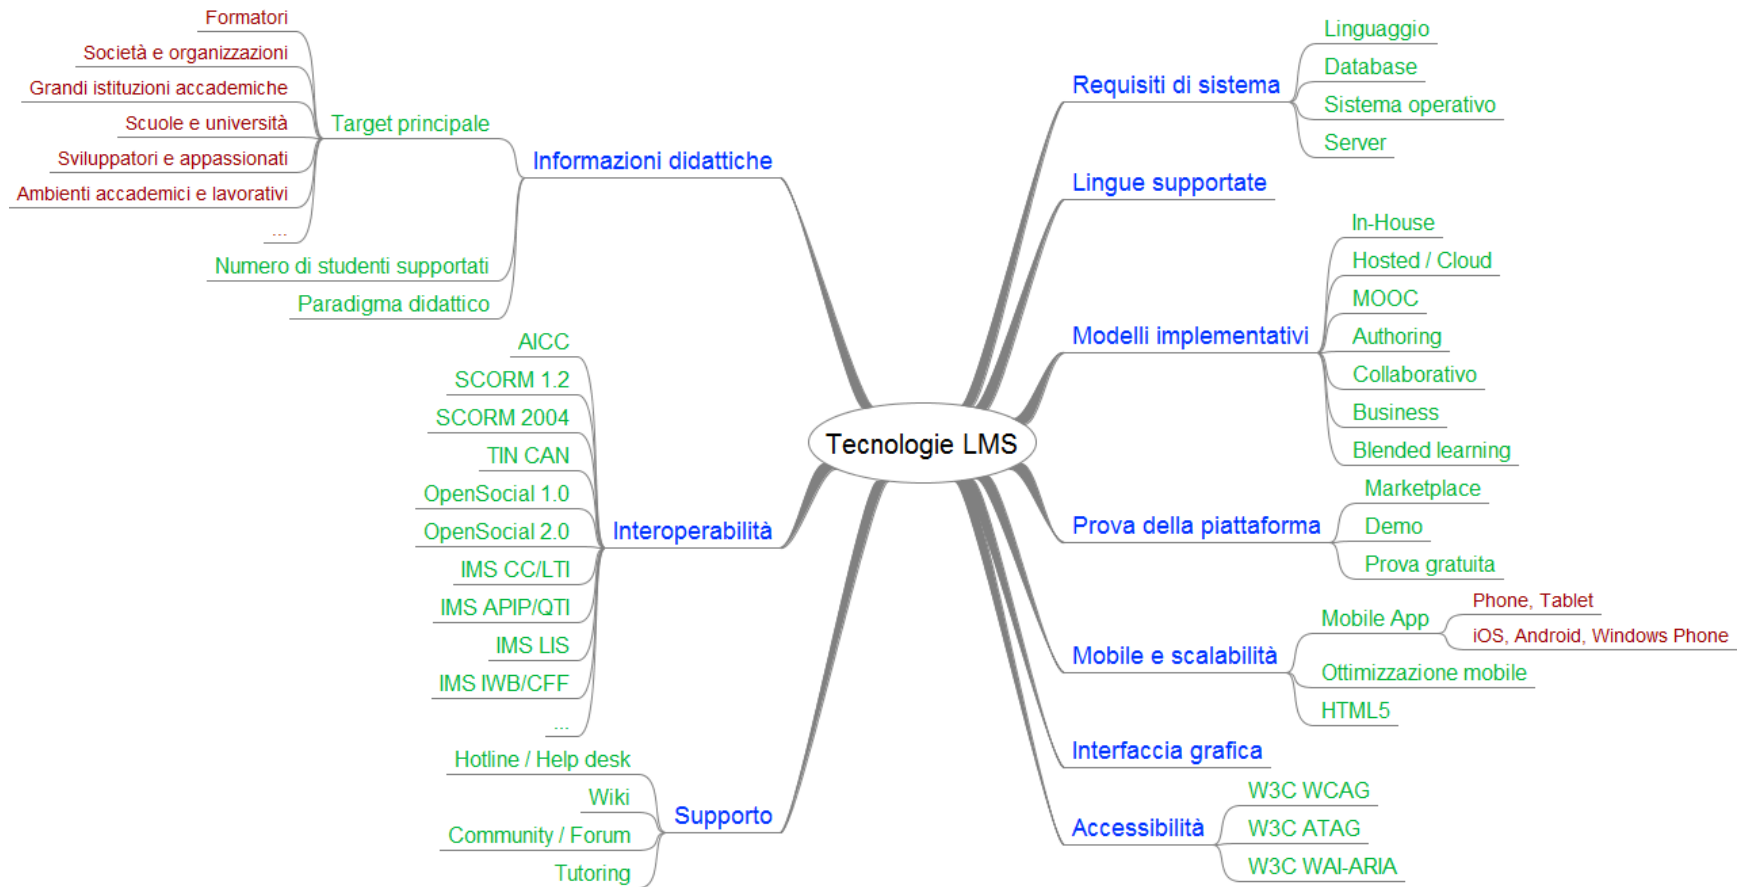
Tecnologie LMS

Informazioni didattiche
Target principale
Formatori
Società e organizzazioni
Grandi istituzioni accademiche
Scuole e università
Sviluppatori e appassionati
Ambienti accademici e lavorativi
...
Numero di studenti supportati
Paradigma didattico

Interoperabilità
AICC
SCORM 1.2
SCORM 2004
TIN CAN
OpenSocial 1.0
OpenSocial 2.0
IMS CC/LTI
IMS APIP/QTI
IMS LIS
IMS IWB/CFF
...

Supporto
Hotline / Help desk
Wiki
Community / Forum
Tutoring

Requisiti di sistema
Linguaggio
Database
Sistema operativo
Server

Lingue supportate

Modelli implementativi
In-House
Hosted / Cloud
MOOC
Authoring
Collaborativo
Business
Blended learning

Prova della piattaforma
Marketplace
Demo
Prova gratuita

Mobile e scalabilità
Mobile App
Phone, Tablet
iOS, Android, Windows Phone
Ottimizzazione mobile
HTML5

Interfaccia grafica

Accessibilità
W3C WCAG
W3C ATAG
W3C WAI-ARIA